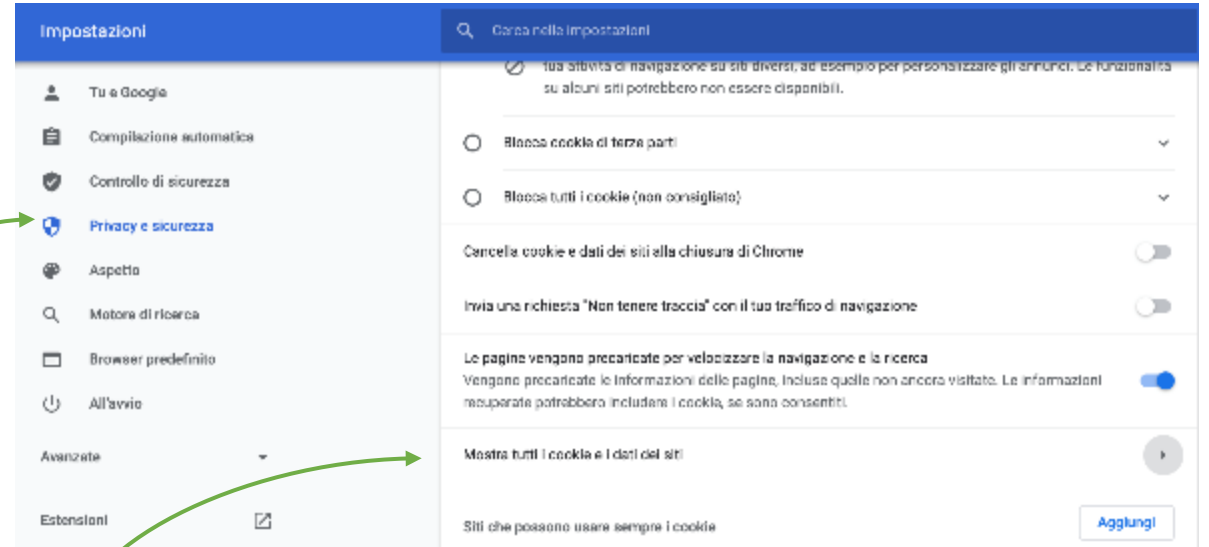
Impostazioni

Cerca nelle impostazioni

Tu e Google

Compilazione automatica

Controllo di sicurezza

Privacy e sicurezza

Aspetto

Motore di ricerca

Browser predefinito

All'avvio

Avanzate

Estensioni

tua attività di navigazione su siti diversi, ad esempio per personalizzare gli annunci. Le funzionalità su alcuni siti potrebbero non essere disponibili.

Blocca cookie di terze parti

Blocca tutti i cookie (non consigliato)

Cancella cookie e dati dei siti alla chiusura di Chrome

Invia una richiesta "Non tenere traccia" con il tuo traffico di navigazione

Le pagine vengono precaricate per velocizzare la navigazione e la ricerca
Vengono precaricate le informazioni delle pagine, incluse quelle non ancora visitate. Le informazioni recuperate potrebbero includere i cookie, se sono consentiti.

Mostra tutti i cookie e i dati dei siti

Siti che possono usare sempre i cookie

Aggiungi